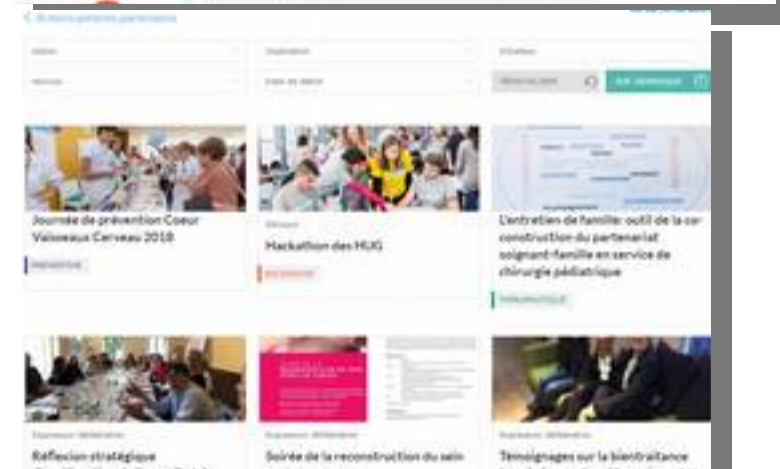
< Actions patients partenaires

Journée de prévention Coeur Vaisseaux Cerveau 2018

PRÉVENTION

Hackathon des HUG

L'entretien de famille: outil de la co-construction du partenariat soignant-famille en service de chirurgie pédiatrique

Réflexion stratégique

Soirée de la reconstruction du sein

Témoignages sur la bientraitance